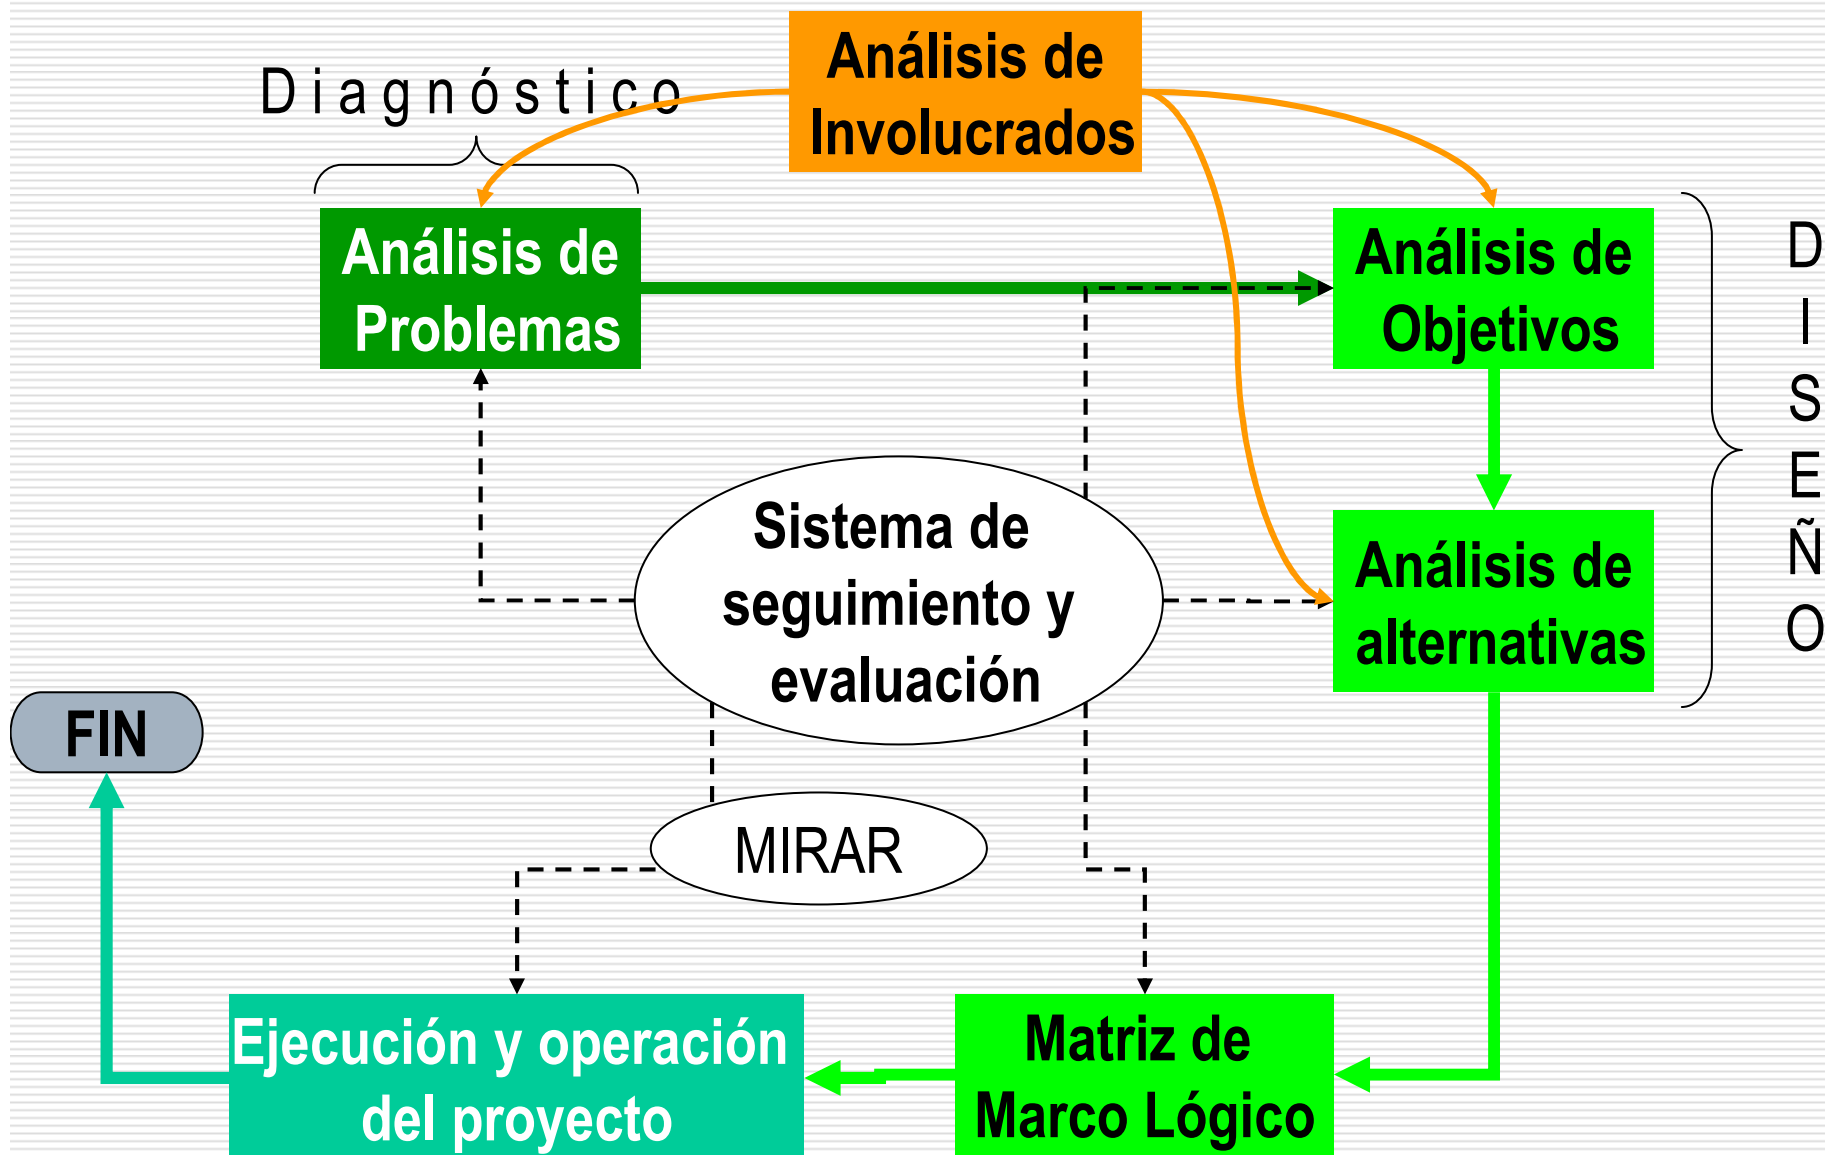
Análisis de Involucrados

Diagnóstico

Análisis de Problemas

Análisis de Objetivos

DISEÑO

Sistema de seguimiento y evaluación

Análisis de alternativas

FIN

MIRAR

Ejecución y operación del proyecto

Matriz de Marco Lógico